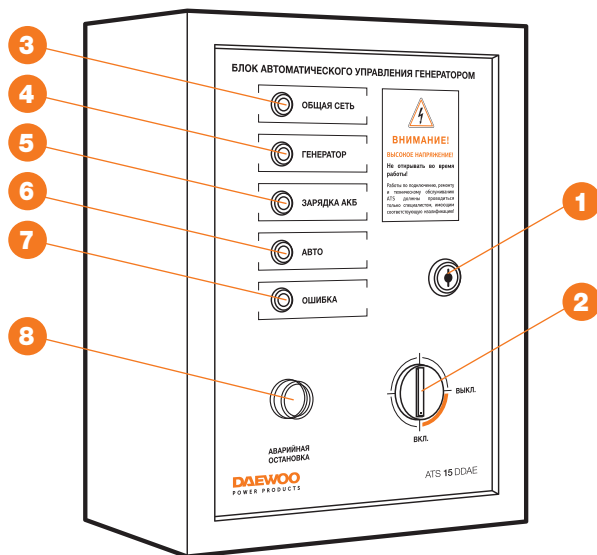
3
4
5
6
7
8
1
2

БЛОК АВТОМАТИЧЕСКОГО УПРАВЛЕНИЯ ГЕНЕРАТОРОМ

ОБЩАЯ СЕТЬ
ГЕНЕРАТОР
ЗАРЯДКА АКБ
АВТО
ОШИБКА

ВНИМАНИЕ!
ВЫСОКОЕ НАПРЯЖЕНИЕ!
Не открывать во время работы!
Работы по подключению, ремонту и техническому обслуживанию ATS должны проводиться только специалистом, имеющим соответствующую квалификацию!

ВЫКЛ.
ВКЛ.

АВАРИЙНАЯ ОСТАНОВКА

DAEWOO
POWER PRODUCTS

ATS 15 DDAE